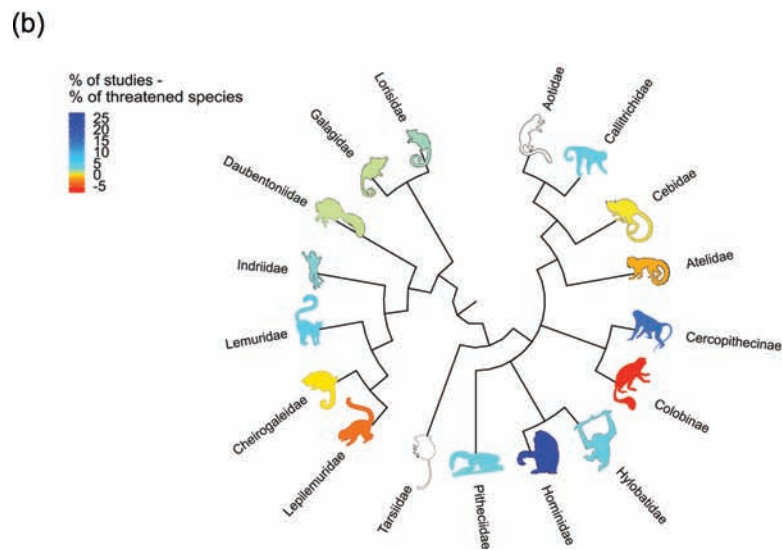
(b)

% of studies -
% of threatened species

25
20
15
10
5
0
-5

Lorisidae
Galagidae
Daubentoniidae
Indriidae
Lemuridae
Cheirogaleidae
Lepilemuridae
Tarsiidae
Pitheciidae
Hominidae
Hylobatidae
Colobinae
Cercopithecinae
Atelidae
Cebidae
Callitrichidae
Aotidae